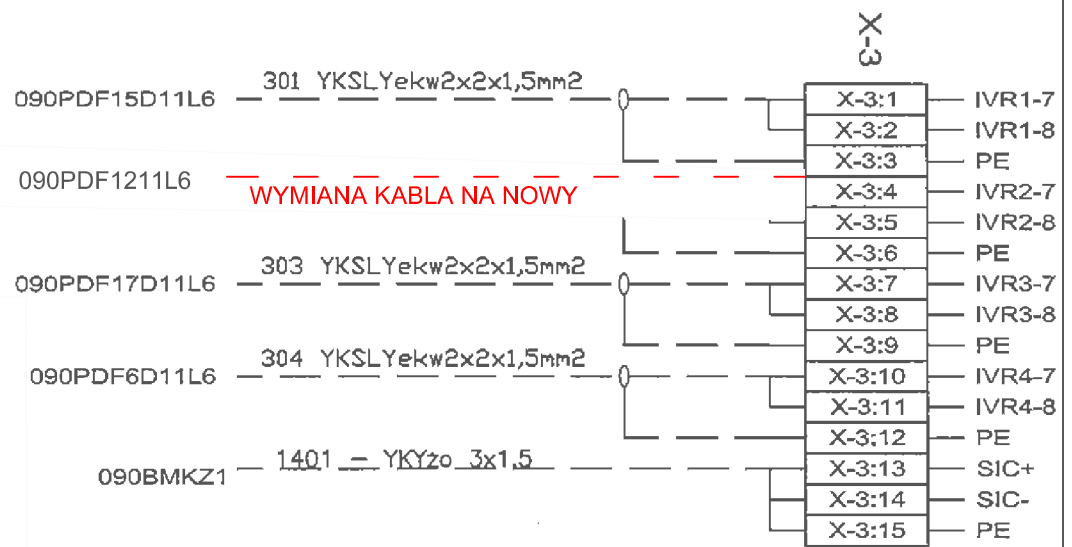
X-3

090PDF15D11L6 301 YKSLYekw2x2x1,5mm2

X-3:1 IVR1-7
X-3:2 IVR1-8
X-3:3 PE

090PDF1211L6 WYMIANA KABLA NA NOWY

X-3:4 IVR2-7
X-3:5 IVR2-8
X-3:6 PE

090PDF17D11L6 303 YKSLYekw2x2x1,5mm2

X-3:7 IVR3-7
X-3:8 IVR3-8
X-3:9 PE

090PDF6D11L6 304 YKSLYekw2x2x1,5mm2

X-3:10 IVR4-7
X-3:11 IVR4-8
X-3:12 PE

090BMKZ1 1401 – YKYżo 3x1,5

X-3:13 SIC+
X-3:14 SIC-
X-3:15 PE